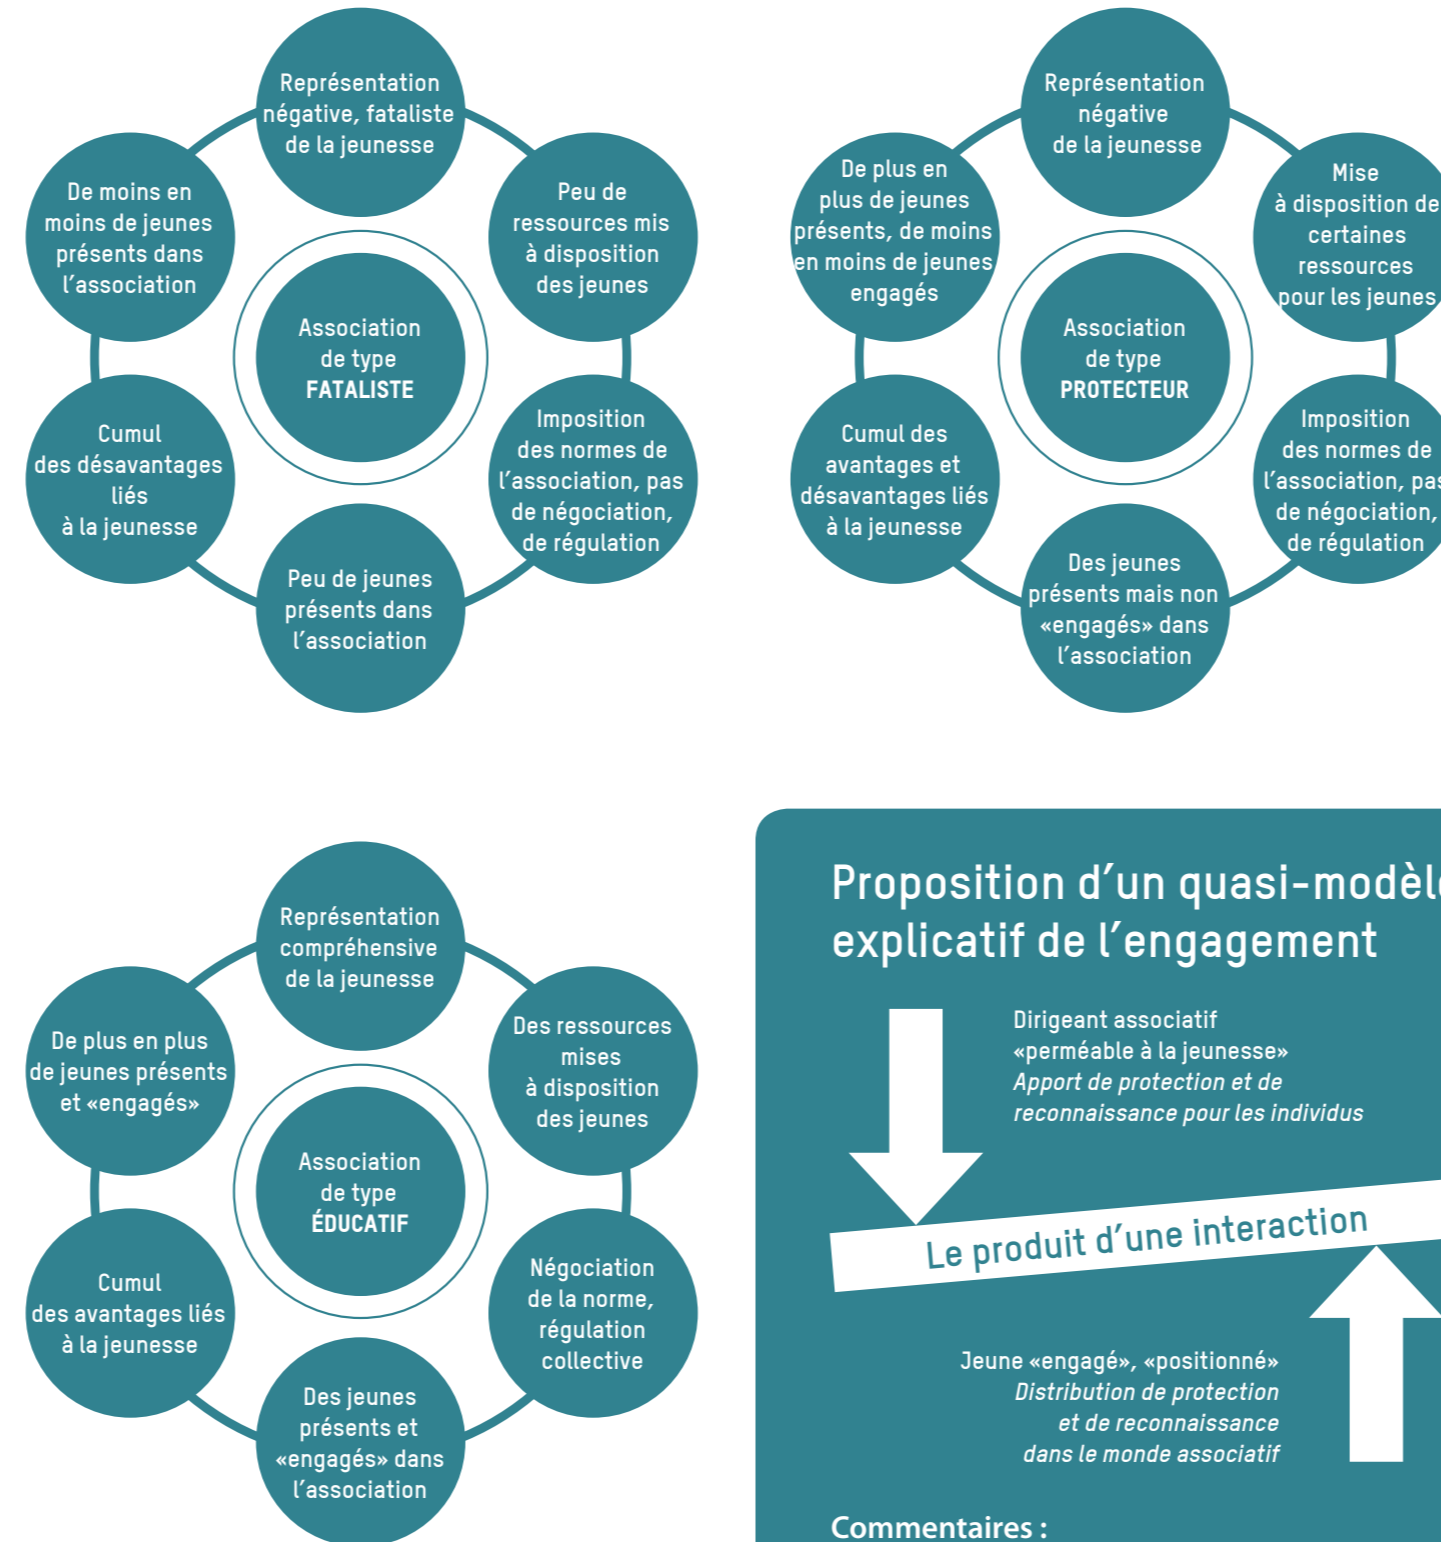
Association de type FATALISTE

Représentation négative, fataliste de la jeunesse

Peu de ressources mis à disposition des jeunes

Imposition des normes de l'association, pas de négociation, de régulation

Peu de jeunes présents dans l'association

Cumul des désavantages liés à la jeunesse

De moins en moins de jeunes présents dans l'association

Association de type PROTECTEUR

Représentation négative de la jeunesse

Mise à disposition de certaines ressources pour les jeunes

Imposition des normes de l'association, pas de négociation, de régulation

Des jeunes présents mais non «engagés» dans l'association

Cumul des avantages et désavantages liés à la jeunesse

De plus en plus de jeunes présents, de moins en moins de jeunes engagés

Association de type ÉDUCATIF

Représentation compréhensive de la jeunesse

Des ressources mises à disposition des jeunes

Négociation de la norme, régulation collective

Des jeunes présents et «engagés» dans l'association

Cumul des avantages liés à la jeunesse

De plus en plus de jeunes présents et «engagés»

Proposition d'un quasi-modèl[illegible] explicatif de l'engagement

Dirigeant associatif «perméable à la jeunesse»
*Apport de protection et de reconnaissance pour les individus*

Le produit d'une interaction

Jeune «engagé», «positionné»
*Distribution de protection et de reconnaissance dans le monde associatif*

Commentaires :